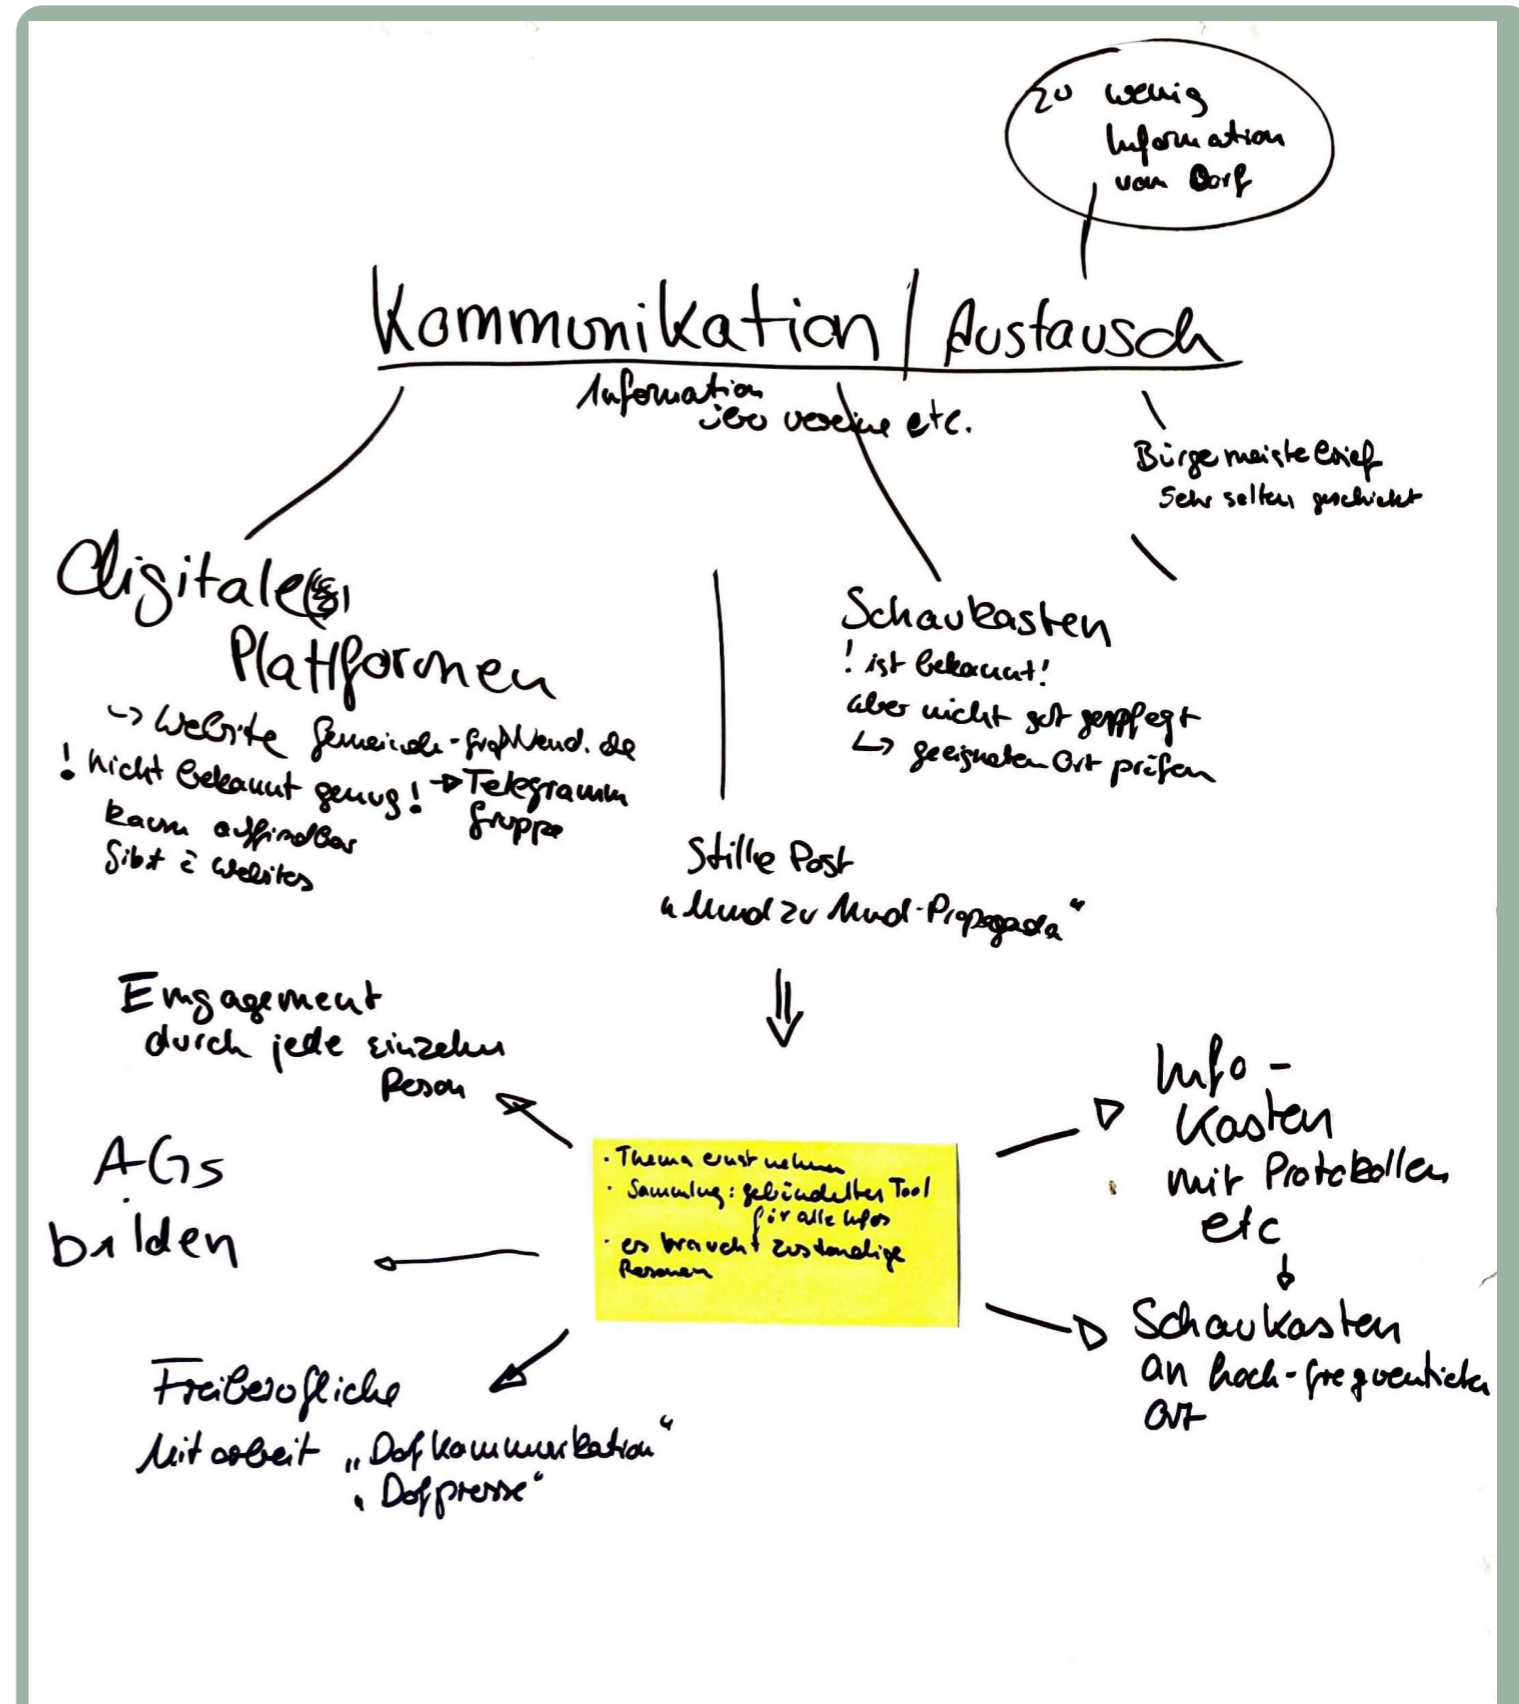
zu wenig Information vom Dorf

Kommunikation / Austausch

Information jeo Vereine etc.

Bürgermeisterbrief
Sehr selten geschickt

digitale(n) Plattformen
↳ Website gemeinde-groß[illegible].de
! nicht bekannt genug!
kaum auffindbar
gibt 2 Websites
→ Telegramm gruppe

Schaukasten
! ist bekannt!
aber nicht gut gepflegt
↳ geeigneten Ort prüfen

Stille Post
„Mund zu Mund-Propaganda"

⇓

Engagement durch jede einzelne Person

AGs bilden

· Thema ernst nehmen
· Sammlung: gebündeltes Tool für alle Infos
· es braucht zuständige Personen

Info-Kasten mit Protokollen etc

Schaukasten an hoch-frequentierten Ort

Freiberufliche Mitarbeit „Dorfkommunikation"
„Dorfpresse"